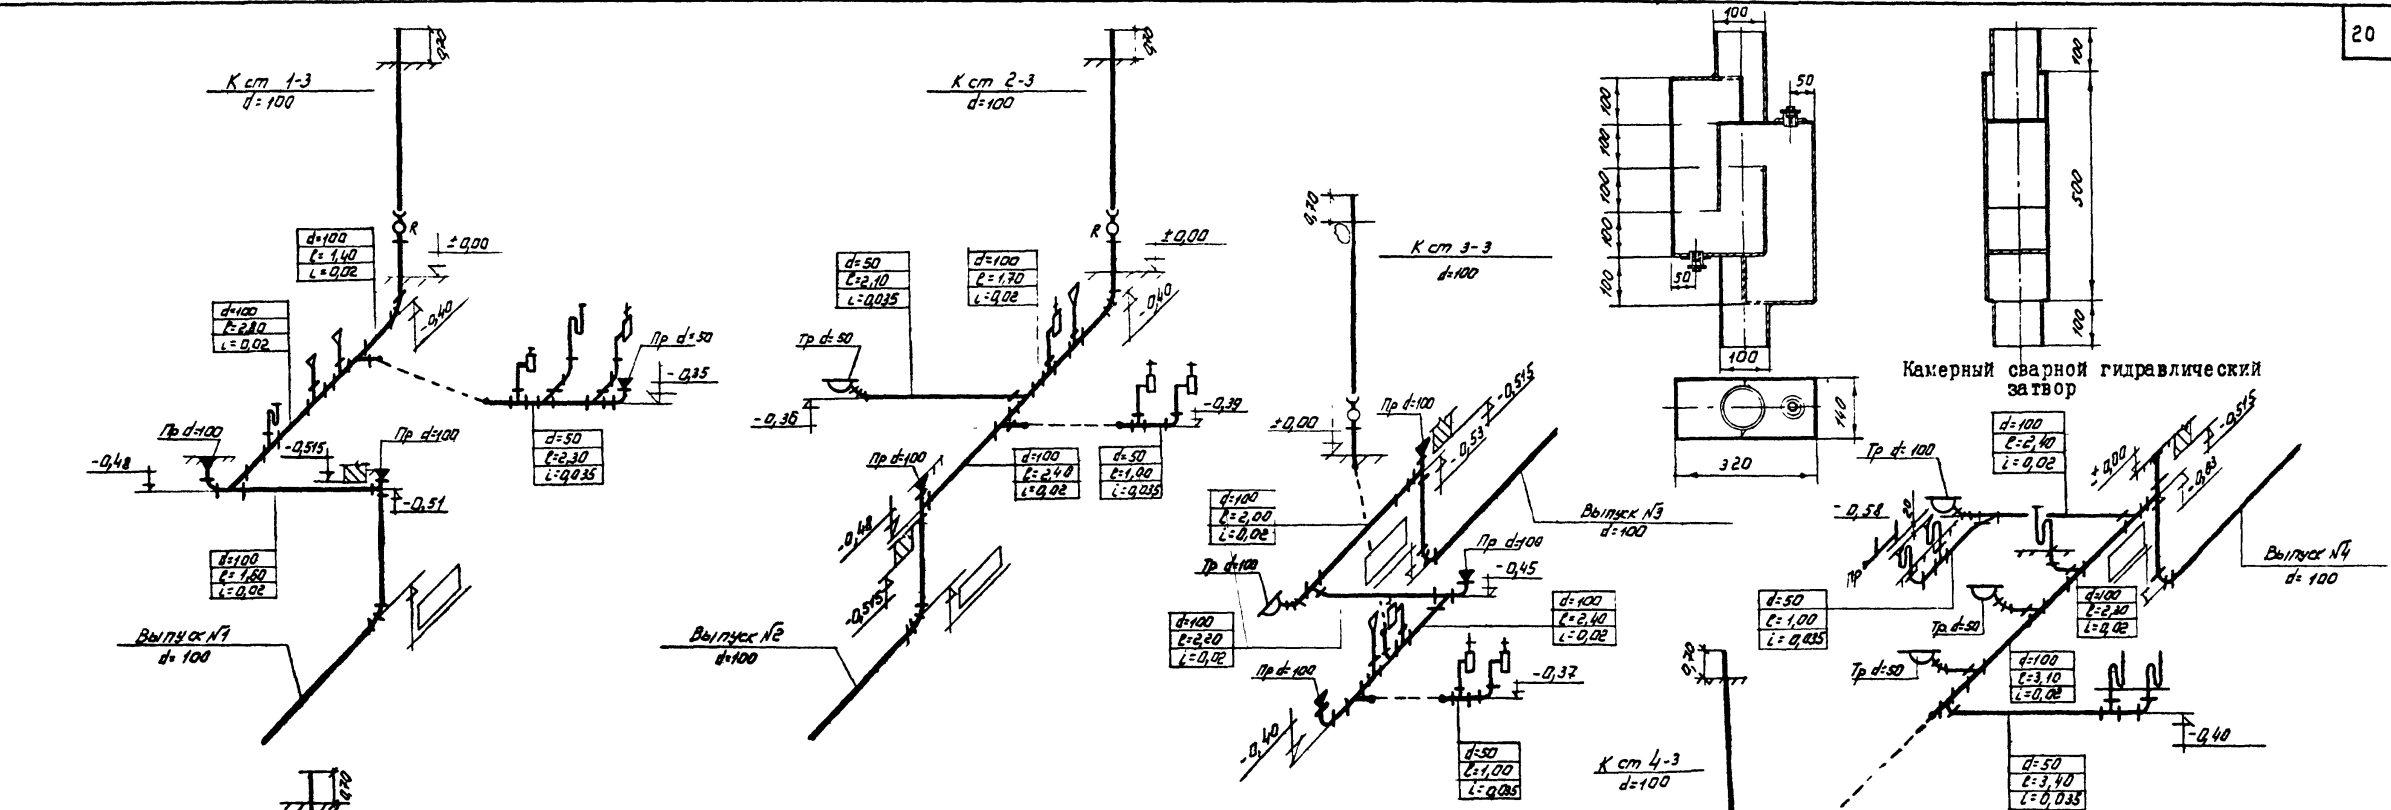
20

К ст 1-3
d=100

±0,00

d=100
ℓ=1,40
i=0,02

d=100
ℓ=2,80
i=0,02

-0,40

Пр d=50

-0,35

Пр d=100

-0,515

Пр d=100

-0,48

-0,51

d=50
ℓ=2,30
i=0,035

d=100
ℓ=1,60
i=0,02

Выпуск №1
d=100

К ст 2-3
d=100

±0,00

d=50
ℓ=2,10
i=0,035

d=100
ℓ=1,70
i=0,02

-0,40

Тр d=50

-0,36

-0,39

Пр d=100

d=100
ℓ=2,40
i=0,02

d=50
ℓ=1,00
i=0,035

-0,48

-0,515

Выпуск №2
d=100

0,70

К ст 3-3
d=100

Пр d=100

-0,515

±0,00

-0,53

d=100
ℓ=2,00
i=0,02

Выпуск №3
d=100

Пр d=100

Тр d=100

-0,45

d=100
ℓ=2,20
i=0,02

d=100
ℓ=2,40
i=0,02

Пр d=100

-0,37

-0,40

d=50
ℓ=1,00
i=0,035

100
50
100
100
100
100
100
50
100
140
320

100
500
100

Камерный сварной гидравлический затвор

d=100
ℓ=2,40
i=0,02

-0,515

±0,00

-0,83

Тр d=100

-0,58

Пр

Выпуск №4
d=100

d=100
ℓ=2,30
i=0,02

d=50
ℓ=1,00
i=0,035

Тр d=50

Тр d=50

d=100
ℓ=3,10
i=0,02

0,70

К ст 4-3
d=100

-0,40

d=50
ℓ=3,40
i=0,035